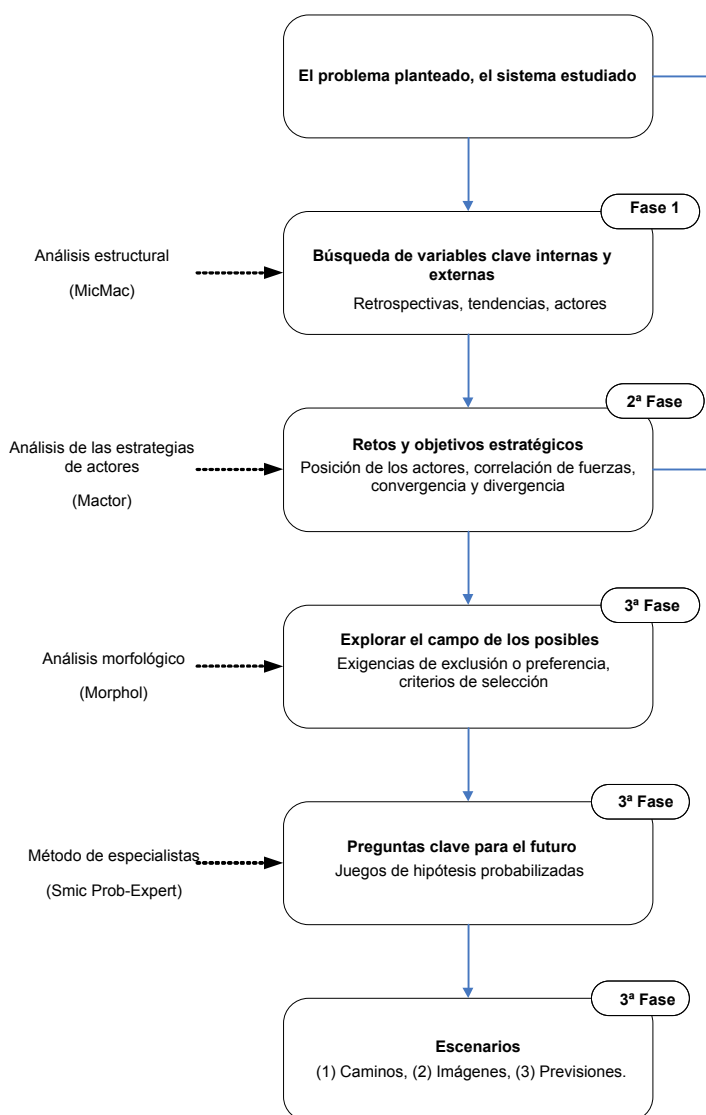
El problema planteado, el sistema estudiado

Fase 1

Análisis estructural

(MicMac)

Búsqueda de variables clave internas y externas

Retrospectivas, tendencias, actores

2ª Fase

Análisis de las estrategias de actores

(Mactor)

Retos y objetivos estratégicos

Posición de los actores, correlación de fuerzas, convergencia y divergencia

3ª Fase

Análisis morfológico

(Morphol)

Explorar el campo de los posibles

Exigencias de exclusión o preferencia, criterios de selección

3ª Fase

Método de especialistas

(Smic Prob-Expert)

Preguntas clave para el futuro

Juegos de hipótesis probabilizadas

3ª Fase

Escenarios

(1) Caminos, (2) Imágenes, (3) Previsiones.